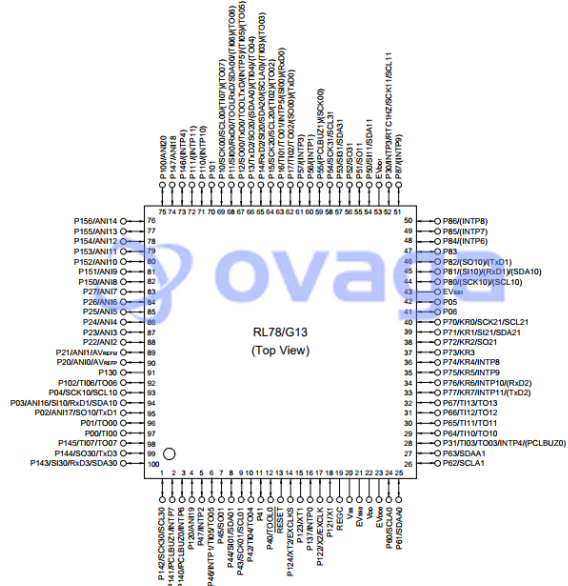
RL78/G13

(Top View)

P100/ANI20
P147/ANI18
P146/INTP4
P111/INTP11
P110/INTP10
P101
P10/SCK00/SCL00/TI07/TO07
P11/SI00/RxD0/TOOLRxD/SDA00/TI06/TO06
P12/SO00/TxD0/TOOLTxD/INTP5/TI05/TO05
P13/TxD2/SO20/SDA00/TI04/TO04
P14/RxD2/SI20/SDA20/SCLA0/TI03/TO03
P15/SCK20/SCL20/TI02/TO02
P16/TI01/TO01/INTP5/SI00/RxD0
P17/TI02/TO02/SO00/TxD0
P57/INTP3
P56/INTP1
P55/PCLBUZ1/SCK00
P54/SCK31/SCL31
P53/SI31/SDA31
P52/SO31
P51/SO11
P50/SI11/SDA11
P30/INTP3/RTC1HZ/SCK11/SCL11
P87/INTP9

75 74 73 72 71 70 69 68 67 66 65 64 63 62 61 60 59 58 57 56 55 54 53 52 51

P156/ANI14 76
P155/ANI13 77
P154/ANI12 78
P153/ANI11 79
P152/ANI10 80
P151/ANI9 81
P150/ANI8 82
P27/ANI7 83
P26/ANI6 84
P25/ANI5 85
P24/ANI4 86
P23/ANI3 87
P22/ANI2 88
P21/ANI1/AVREFM 89
P20/ANI0/AVREFP 90
P130 91
P102/TI06/TO06 92
P04/SCK10/SCL10 93
P03/ANI16/SI10/RxD1/SDA10 94
P02/ANI17/SO10/TxD1 95
P01/TO00 96
P00/TI00 97
P145/TI07/TO07 98
P144/SO30/TxD3 99
P143/SI30/RxD3/SDA30 100

50 P86/INTP8
49 P85/INTP7
48 P84/INTP6
47 P83
46 P82/(SO10)/(TxD1)
45 P81/(SI10)/(RxD1)/(SDA10)
44 P80/(SCK10)/(SCL10)
43 EVSS1
42 P05
41 P06
40 P70/KR0/SCK21/SCL21
39 P71/KR1/SI21/SDA21
38 P72/KR2/SO21
37 P73/KR3
36 P74/KR4/INTP8
35 P75/KR5/INTP9
34 P76/KR6/INTP10/(RxD2)
33 P77/KR7/INTP11/(TxD2)
32 P67/TI13/TO13
31 P66/TI12/TO12
30 P65/TI11/TO11
29 P64/TI10/TO10
28 P31/TI03/TO03/INTP4/(PCLBUZ0)
27 P63/SDAA1
26 P62/SCLA1

1 2 3 4 5 6 7 8 9 10 11 12 13 14 15 16 17 18 19 20 21 22 23 24 25

P142/SCK30/SCL30
P141/PCLBUZ1/INTP7
P140/PCLBUZ0/INTP6
P120/ANI19
P47/INTP2
P46/INTP1/TI05/TO05
P45/SO01
P44/SI01/SDA01
P43/SCK01/SCL01
P42/TI04/TO04
P41
P40/TOOL0
RESET
P124/XT2/EXCLKS
P123/XT1
P137/INTP0
P122/X2/EXCLK
P121/X1
REGC
VSS
EVSS0
VDD
EVDD0
P60/SCLA0
P61/SDAA0

ovaga